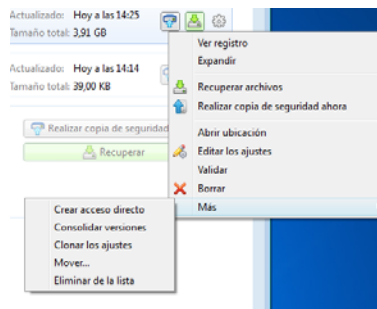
Actualizado: Hoy a las 14:25
Tamaño total: 3,91 GB

Actualizado: Hoy a las 14:14
Tamaño total: 39,00 KB

Realizar copia de seguridad

Recuperar

Ver registro
Expandir
Recuperar archivos
Realizar copia de seguridad ahora
Abrir ubicación
Editar los ajustes
Validar
Borrar
Más

Crear acceso directo
Consolidar versiones
Clonar los ajustes
Mover...
Eliminar de la lista